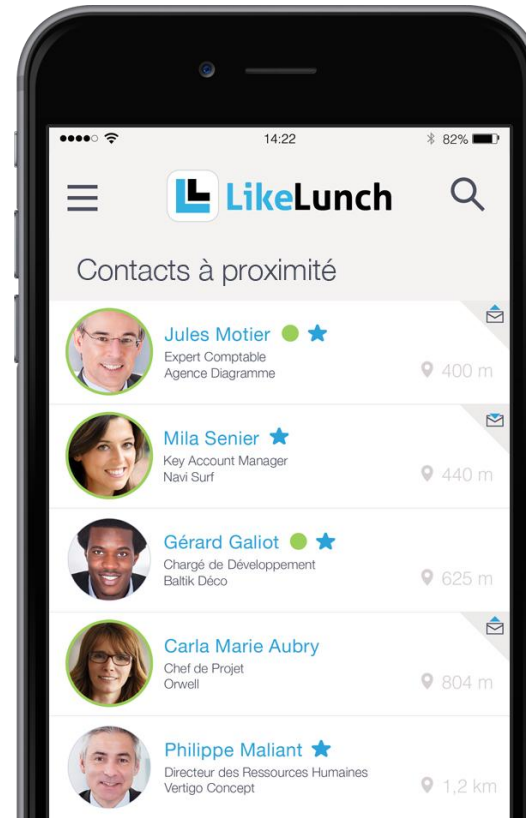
14:22
82%

LikeLunch

Contacts à proximité

Jules Motier
Expert Comptable
Agence Diagramme
400 m

Mila Senier
Key Account Manager
Navi Surf
440 m

Gérard Galiot
Chargé de Développement
Baltik Déco
625 m

Carla Marie Aubry
Chef de Projet
Orwell
804 m

Philippe Maliant
Directeur des Ressources Humaines
Vertigo Concept
1,2 km